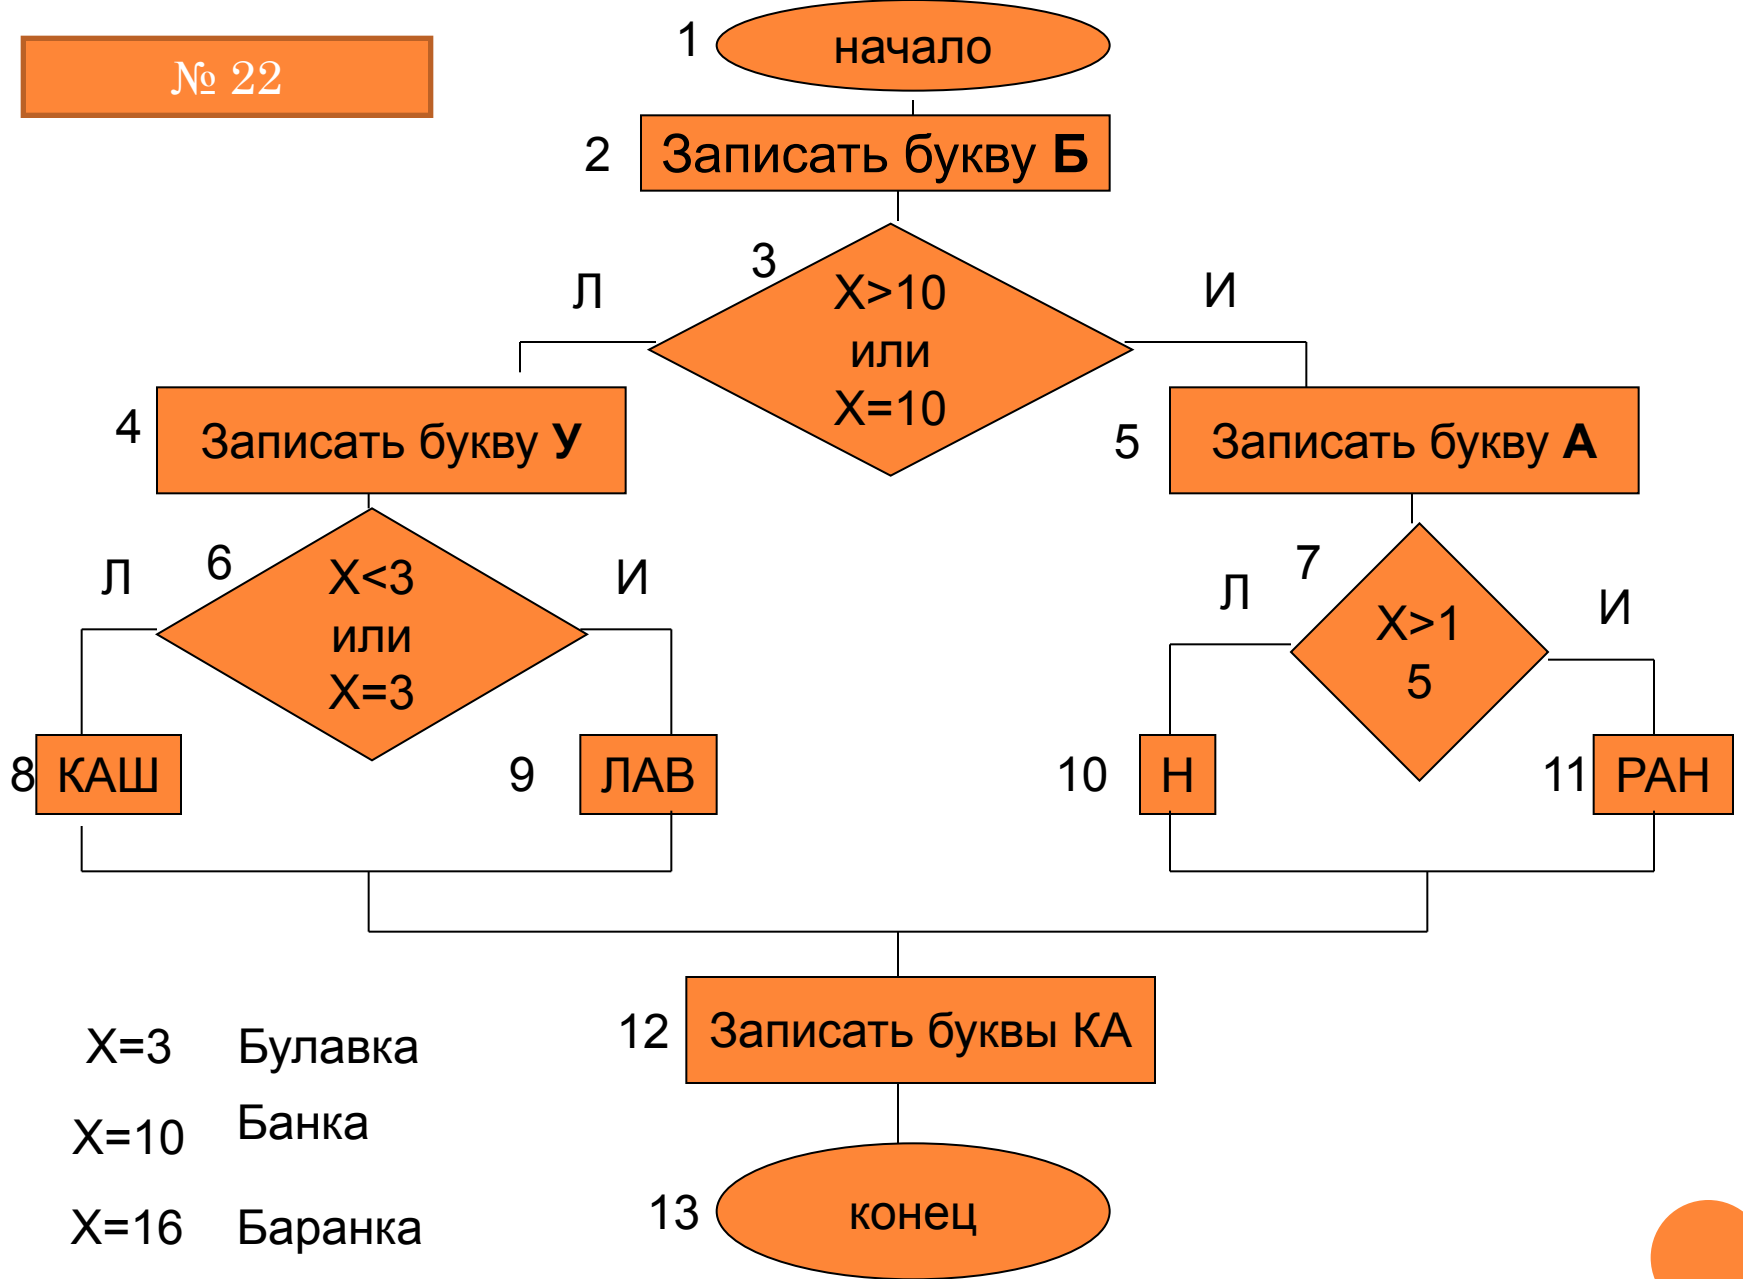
№ 22

1 начало

2 Записать букву **Б**

3 X>10 или X=10

Л

И

4 Записать букву **У**

5 Записать букву **А**

6 X<3 или X=3

Л

И

7 X>15

Л

И

8 КАШ

9 ЛАВ

10 Н

11 РАН

12 Записать буквы КА

13 конец

X=3 Булавка

X=10 Банка

X=16 Баранка